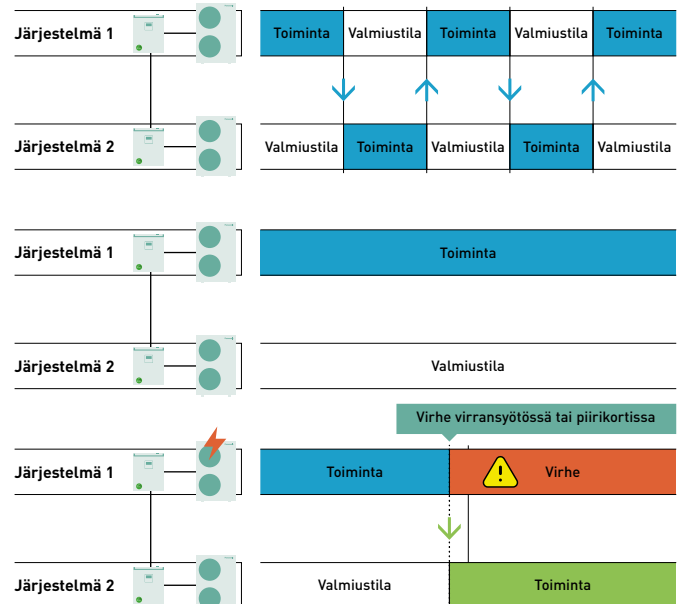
Järjestelmä 1

| Toiminta | Valmiustila | Toiminta | Valmiustila | Toiminta |
|---|---|---|---|---|

Järjestelmä 2

| Valmiustila | Toiminta | Valmiustila | Toiminta | Valmiustila |
|---|---|---|---|---|

Järjestelmä 1

Toiminta

Järjestelmä 2

Valmiustila

Virhe virransyötössä tai piirikortissa

Järjestelmä 1

Toiminta

Virhe

Järjestelmä 2

Valmiustila

Toiminta